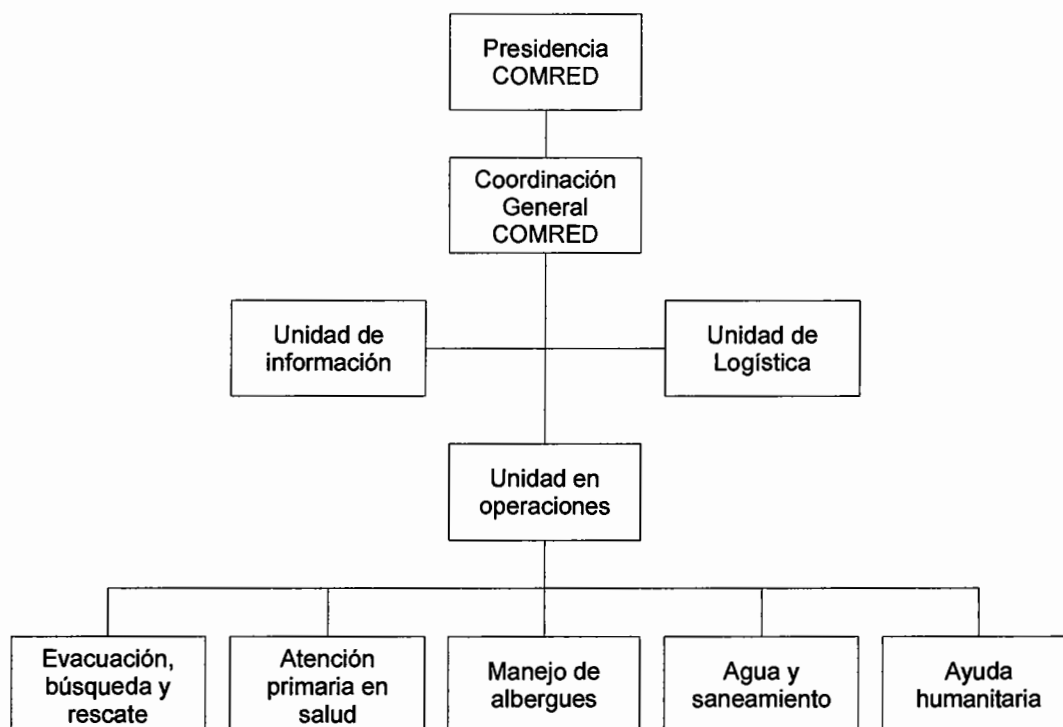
Presidencia COMRED

Coordinación General COMRED

Unidad de información

Unidad de Logística

Unidad en operaciones

Evacuación, búsqueda y rescate

Atención primaria en salud

Manejo de albergues

Agua y saneamiento

Ayuda humanitaria